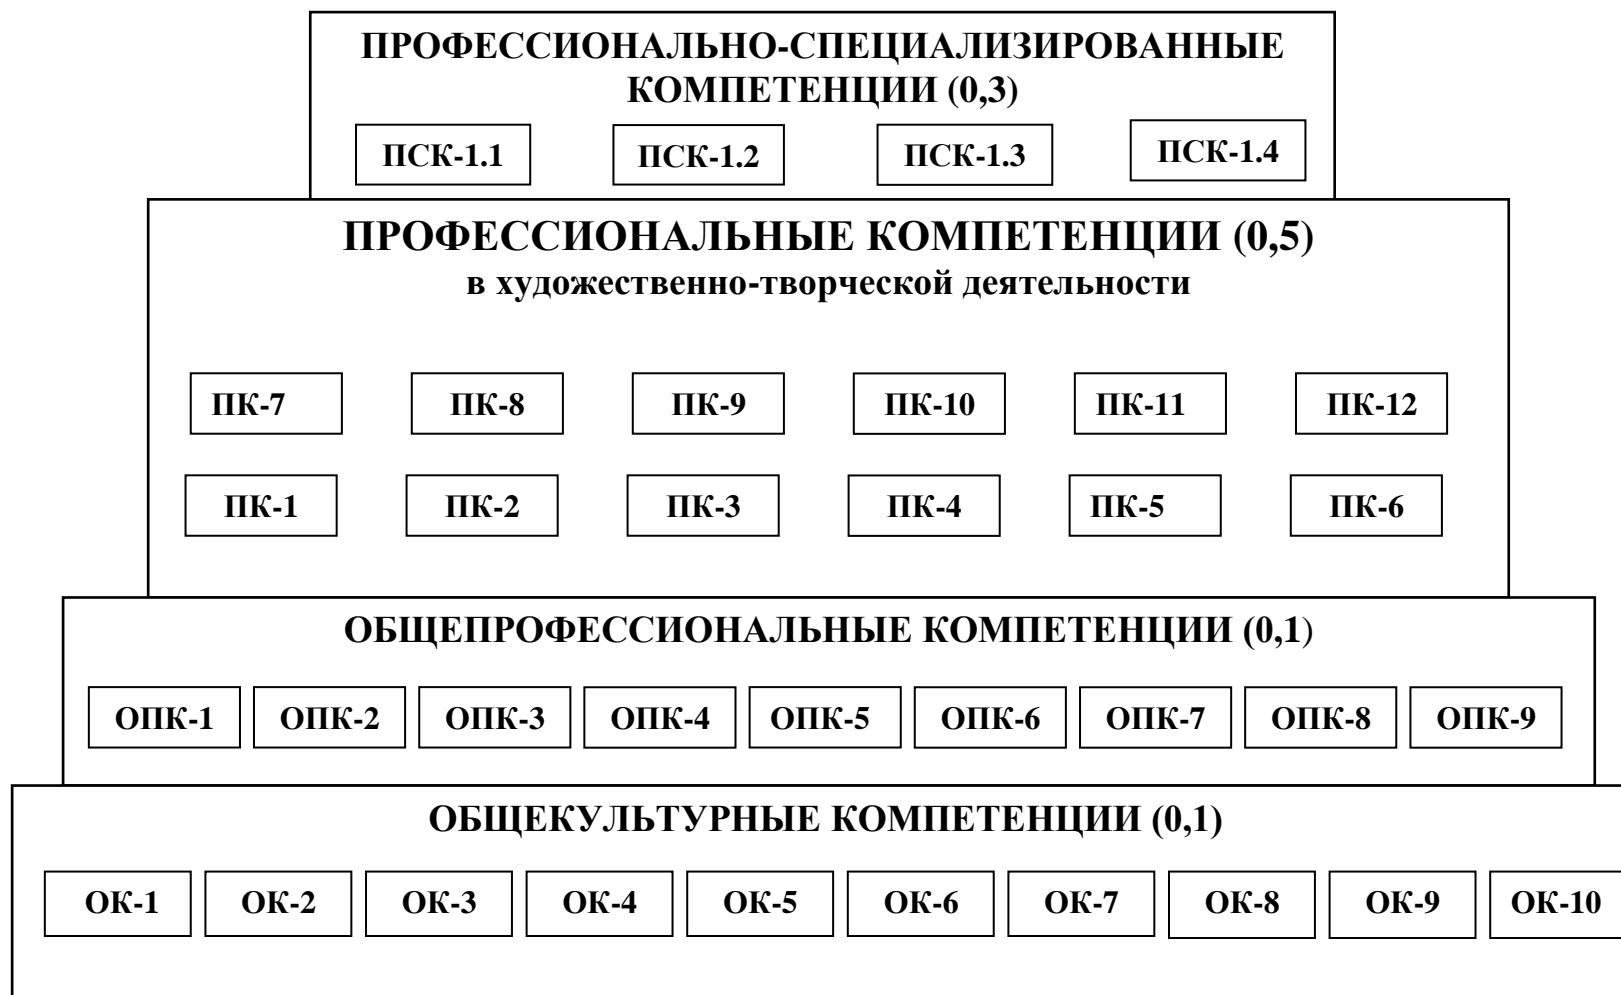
ПРОФЕССИОНАЛЬНО-СПЕЦИАЛИЗИРОВАННЫЕ КОМПЕТЕНЦИИ (0,3)

ПСК-1.1 ПСК-1.2 ПСК-1.3 ПСК-1.4

ПРОФЕССИОНАЛЬНЫЕ КОМПЕТЕНЦИИ (0,5)
в художественно-творческой деятельности

ПК-7 ПК-8 ПК-9 ПК-10 ПК-11 ПК-12

ПК-1 ПК-2 ПК-3 ПК-4 ПК-5 ПК-6

ОБЩЕПРОФЕССИОНАЛЬНЫЕ КОМПЕТЕНЦИИ (0,1)

ОПК-1 ОПК-2 ОПК-3 ОПК-4 ОПК-5 ОПК-6 ОПК-7 ОПК-8 ОПК-9

ОБЩЕКУЛЬТУРНЫЕ КОМПЕТЕНЦИИ (0,1)

ОК-1 ОК-2 ОК-3 ОК-4 ОК-5 ОК-6 ОК-7 ОК-8 ОК-9 ОК-10